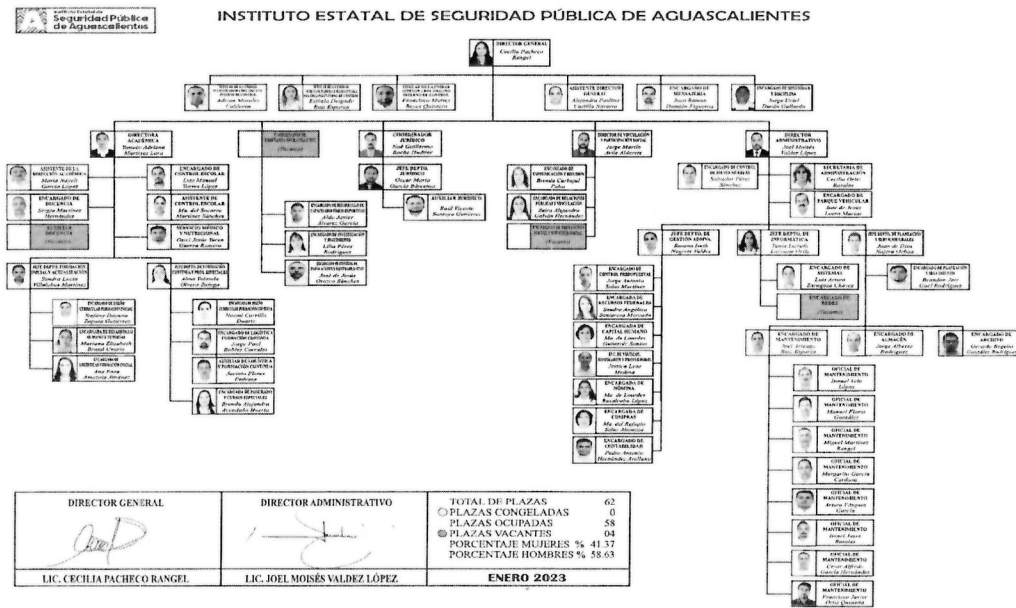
Seguridad Pública de Aguascalientes

INSTITUTO ESTATAL DE SEGURIDAD PÚBLICA DE AGUASCALIENTES

DIRECTOR GENERAL
Cecilia Pacheco Rangel

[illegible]
Adrian Morales Calderon

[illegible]
Estrella Delgado Ruiz Esparza

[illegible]
Francisco Muñoz Reyes Quintero

ASISTENTE DIRECTOR GENERAL
Alejandra Paulina Castillo Navarro

ENCARGADO DE MENSAJERIA
Juan Ramon Damián Figueroa

ENCARGADO DE SEGURIDAD Y VIGILANCIA
Jorge Uriel Durón Gallardo

DIRECTORA ACADÉMICA
Yomaly Adriana Martínez Lara

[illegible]
(Vacante)

COORDINADOR JURÍDICO
Noé Guillermo Rocha Dueñas

DIRECTOR DE VINCULACIÓN Y PARTICIPACIÓN SOCIAL
Jorge Martín Ávila Aldrete

DIRECTOR ADMINISTRATIVO
Joel Moisés Valdez López

ASISTENTE DE LA DIRECCIÓN ACADÉMICA
María Nayeli García López

ENCARGADO DE CONTROL ESCOLAR
Luis Manuel Torres López

ENCARGADO DE DOCENCIA
Sergio Martínez Hernández

ASISTENTE DE CONTROL ESCOLAR
Ma. del Socorro Martínez Sánchez

AUXILIAR DE DOCENCIA
(Vacante)

SERVICIO MÉDICO Y NUTRICIONAL
Oscar Jesús Yeran Guerra Romero

JEFE DEPTO. FORMACIÓN INICIAL Y ACTUALIZACIÓN
Sandra Lucio Villalobos Martínez

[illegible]
Alma Yolanda Olvera Zúñiga

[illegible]
Nadine Susana Zapata Gutiérrez

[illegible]
Mariana Elizabeth Brand Urquiza

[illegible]
Ana Paola Anaya Jiménez

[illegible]
Noemí Carrillo Duarte

ENCARGADO DE LOGÍSTICA FORMACIÓN CONTINUA
Jorge Pool Robles Corrales

AUXILIAR DE LOGÍSTICA Y FORMACIÓN CONTINUA
Jacinto Flores Pedroza

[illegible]
Brenda Alejandra Arredondo Huerta

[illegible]
Aldo Javier Álvarez García

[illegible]
Lilia Pérez Rodríguez

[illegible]
José de Jesús Orozco Sánchez

JEFE DEPTO. JURÍDICO
Oscar Mario García Bárcenas

AUXILIAR JURÍDICO
Raúl Vicente Santoyo Gutiérrez

ENCARGADO DE COMUNICACIÓN Y DIFUSIÓN
Brenda Carbajal Palos

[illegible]
Itzia Alejandra Gallegos Hernández

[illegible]
(Vacante)

ENCARGADO DE CONTROL DE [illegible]
Salvador Pérez Sánchez

SECRETARIA DE ADMINISTRACIÓN
Cecilia Ortiz Rosales

ENCARGADO DE PARQUE VEHICULAR
José de Jesús Loera Macías

JEFE DEPTO. DE GESTIÓN ADMVA.
Susana Itzel Noyola Valdez

JEFE DEPTO. DE INFORMÁTICA
Tania Lizbeth Gutiérrez Ortiz

JEFE DEPTO. DE PLANEACIÓN Y SEGUIMIENTO
Juan de Dios Najera Ochoa

ENCARGADO DE SISTEMAS
Luis Arturo Zaragoza Chávez

ENCARGADO DE PLANEACIÓN Y SEGUIMIENTO
Brandon Joel Uriel Rodríguez

ENCARGADO DE REDES
(Vacante)

ENCARGADO DE CONTROL PRESUPUESTAL
Jorge Antonio Solís Martínez

ENCARGADA DE RECURSOS MATERIALES
Sandra Angélica Sotomayor Mercado

ENCARGADA DE CAPITAL HUMANO
Ma. de Lourdes Gutiérrez Santos

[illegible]
Jessica Luna Medina

ENCARGADA DE NÓMINA
Ma. de Lourdes Rosales López

ENCARGADA DE COMPRAS
Ma. del Refugio Solís Alonso

ENCARGADO DE CONTABILIDAD
Pedro Antonio Hernández Arellano

ENCARGADO DE MANTENIMIENTO
Joel Antonio Ruiz Esparza

ENCARGADO DE ALMACÉN
Jorge Alberto Rodríguez

ENCARGADO DE ARCHIVO
Gerardo Rogelio González Rodríguez

OFICIAL DE MANTENIMIENTO
Ismael Ávila López

OFICIAL DE MANTENIMIENTO
Manuel Flores González

OFICIAL DE MANTENIMIENTO
Miguel Martínez Rangel

OFICIAL DE MANTENIMIENTO
Margarito García Cardona

OFICIAL DE MANTENIMIENTO
Arturo Vázquez García

OFICIAL DE MANTENIMIENTO
Israel Jasso Rosales

OFICIAL DE MANTENIMIENTO
César Alfredo García Hernández

OFICIAL DE MANTENIMIENTO
Francisco Javier Ortiz Quezada

DIRECTOR GENERAL
LIC. CECILIA PACHECO RANGEL

DIRECTOR ADMINISTRATIVO
LIC. JOEL MOISÉS VALDEZ LÓPEZ

| | |
|---|---|
| TOTAL DE PLAZAS | 62 |
| PLAZAS CONGELADAS | 0 |
| PLAZAS OCUPADAS | 58 |
| PLAZAS VACANTES | 04 |
| PORCENTAJE MUJERES % | 41.37 |
| PORCENTAJE HOMBRES % | 58.63 |

ENERO 2023